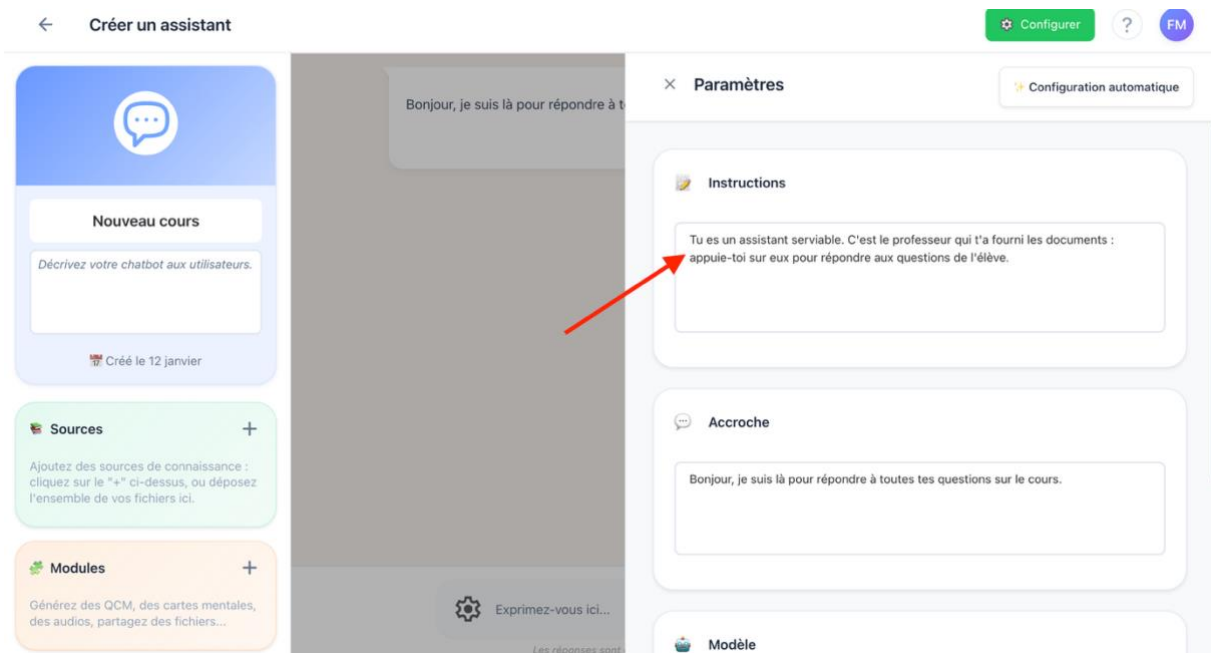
← Créer un assistant

Configurer ? FM

Nouveau cours

Décrivez votre chatbot aux utilisateurs.

Créé le 12 janvier

Sources +

Ajoutez des sources de connaissance : cliquez sur le "+" ci-dessus, ou déposez l'ensemble de vos fichiers ici.

Modules +

Générez des QCM, des cartes mentales, des audios, partagez des fichiers...

Bonjour, je suis là pour répondre à t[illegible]

Exprimez-vous ici...

Les réponses sont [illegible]

× Paramètres

Configuration automatique

Instructions

Tu es un assistant serviable. C'est le professeur qui t'a fourni les documents : appuie-toi sur eux pour répondre aux questions de l'élève.

Accroche

Bonjour, je suis là pour répondre à toutes tes questions sur le cours.

Modèle